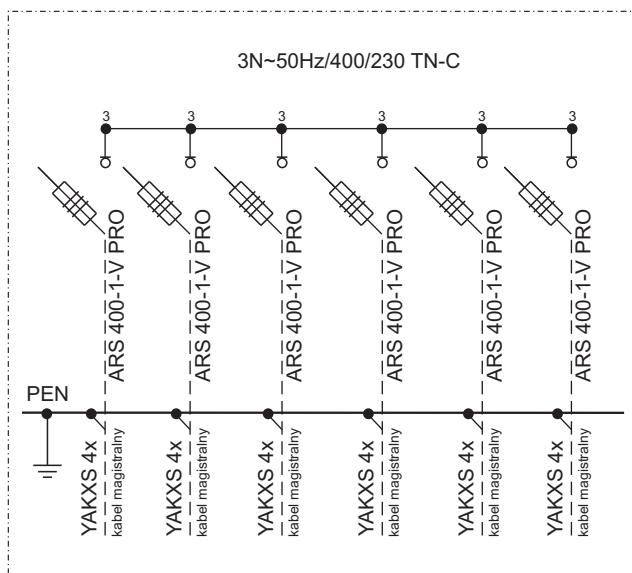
3N~50Hz/400/230 TN-C

3 3 3 3 3 3

ARS 400-1-V PRO
ARS 400-1-V PRO
ARS 400-1-V PRO
ARS 400-1-V PRO
ARS 400-1-V PRO
ARS 400-1-V PRO

PEN

YAKXS 4x
kabel magistralny
YAKXS 4x
kabel magistralny
YAKXS 4x
kabel magistralny
YAKXS 4x
kabel magistralny
YAKXS 4x
kabel magistralny
YAKXS 4x
kabel magistralny